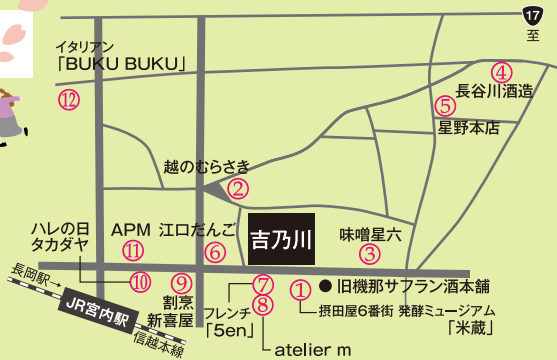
17
至

イタリアン
「BUKU BUKU」

④
長谷川酒造
⑤
星野本店

⑫

越のむらさき
②

ハレの日
タカダヤ
APM
⑪
江口だんご
⑥
吉乃川
味噌星六
③

長岡駅
JR宮内駅
信越本線
⑩
⑨
割烹
新喜屋
⑦
⑧
フレンチ
「5en」
atelier m
①
● 旧機那サフラン酒本舗
摂田屋6番街 発酵ミュージアム
「米蔵」